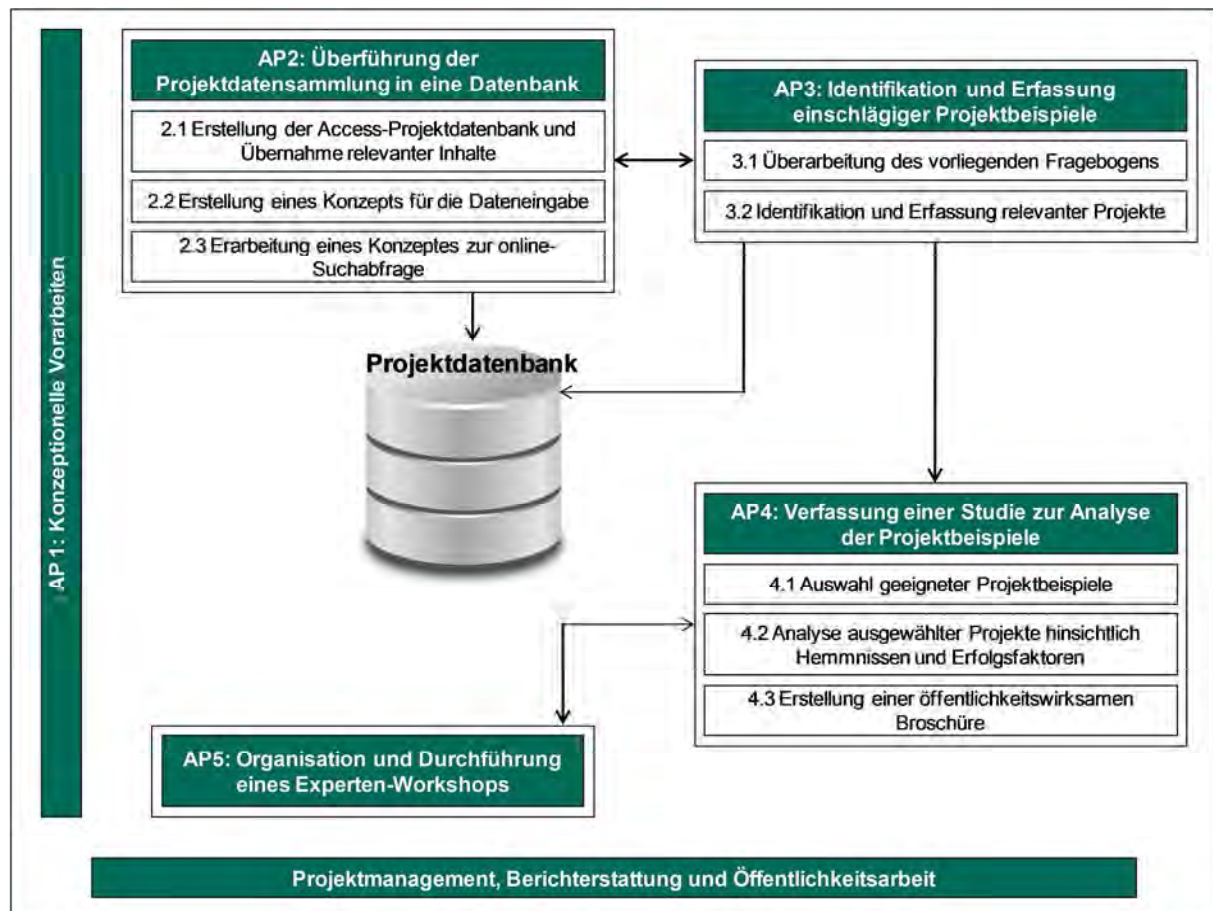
AP 1: Konzeptionelle Vorarbeiten

AP2: Überführung der Projektdatensammlung in eine Datenbank

2.1 Erstellung der Access-Projektdatenbank und Übernahme relevanter Inhalte

2.2 Erstellung eines Konzepts für die Dateneingabe

2.3 Erarbeitung eines Konzeptes zur online-Suchabfrage

AP3: Identifikation und Erfassung einschlägiger Projektbeispiele

3.1 Überarbeitung des vorliegenden Fragebogens

3.2 Identifikation und Erfassung relevanter Projekte

Projektdatenbank

AP4: Verfassung einer Studie zur Analyse der Projektbeispiele

4.1 Auswahl geeigneter Projektbeispiele

4.2 Analyse ausgewählter Projekte hinsichtlich Hemmnissen und Erfolgsfaktoren

4.3 Erstellung einer öffentlichkeitswirksamen Broschüre

AP5: Organisation und Durchführung eines Experten-Workshops

Projektmanagement, Berichterstattung und Öffentlichkeitsarbeit